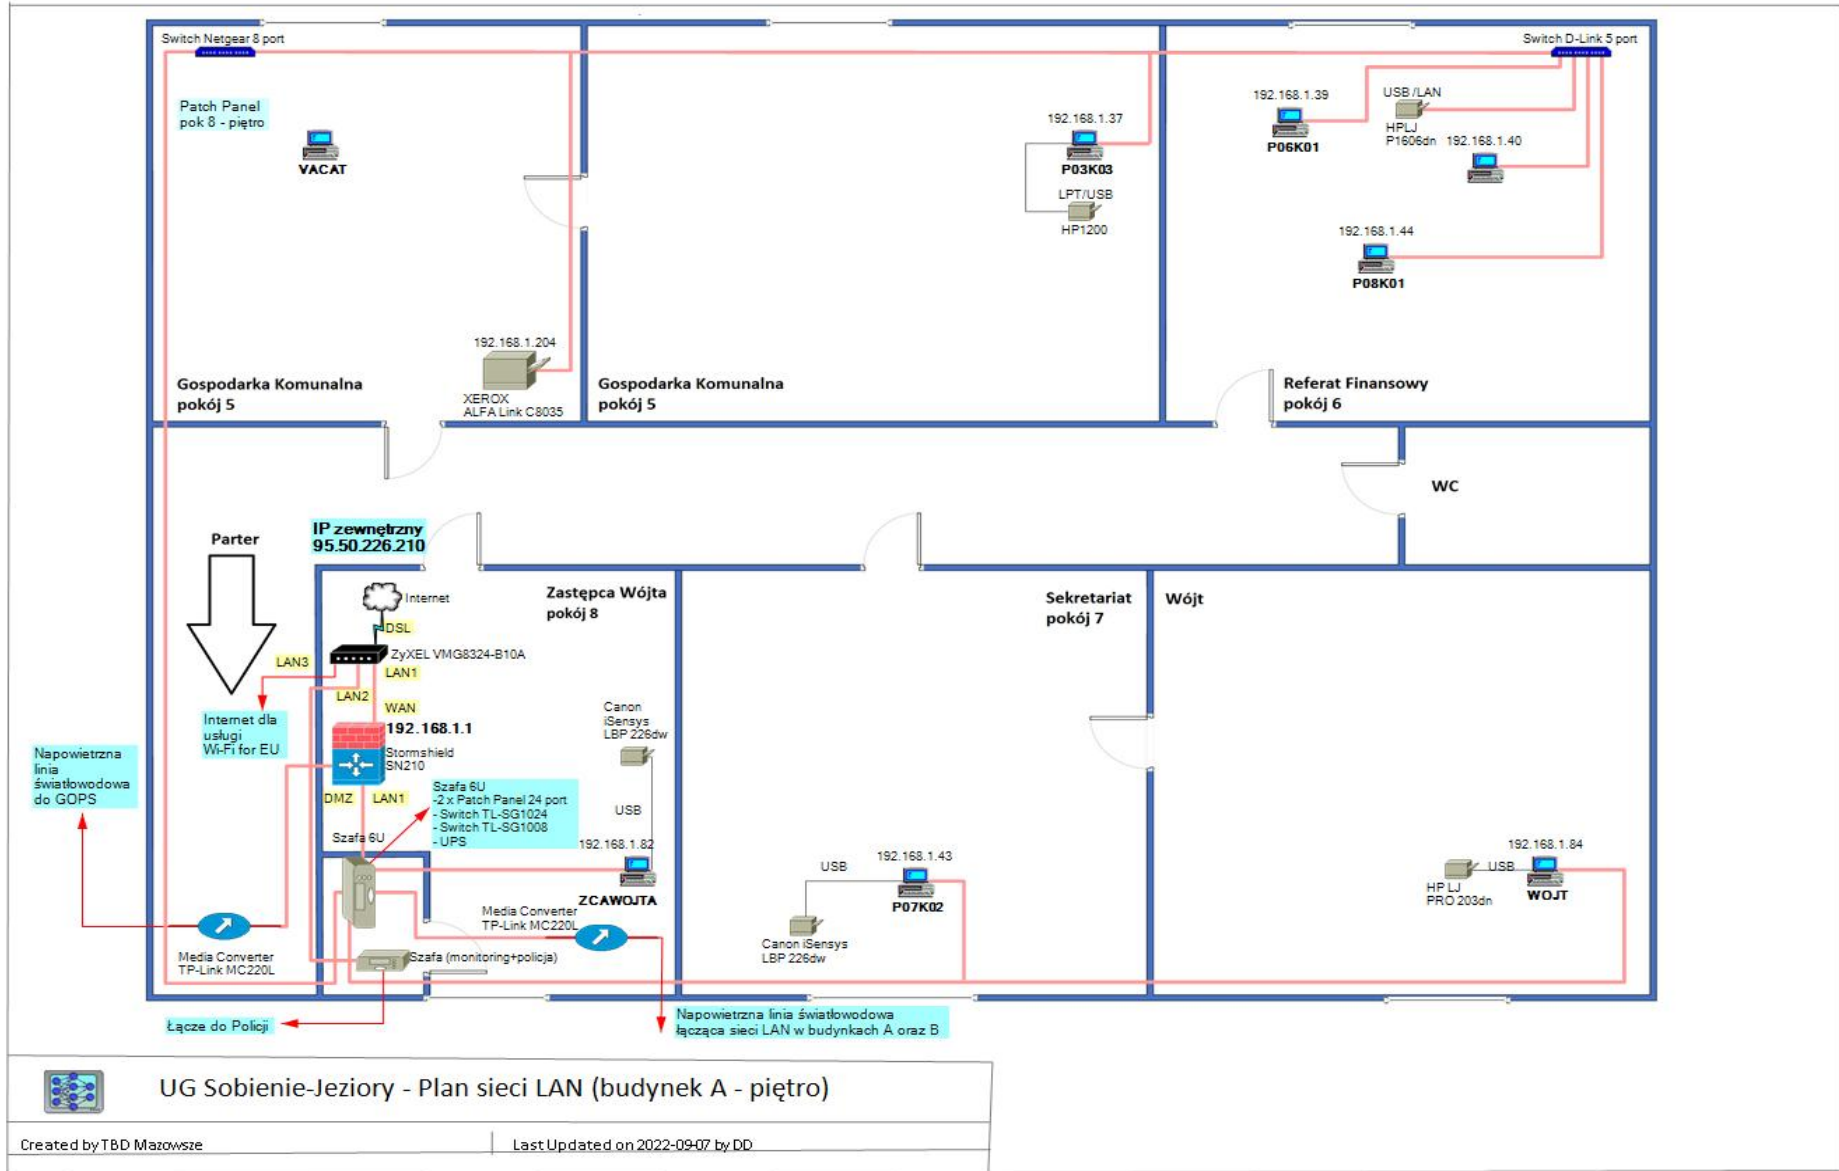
Switch Netgear 8 port

Switch D-Link 5 port

Patch Panel
pok 8 - piętro

VACAT

192.168.1.37
P03K03
LPT/USB
HP1200

192.168.1.39
P06K01
USB /LAN
HPLJ
P1606dn
192.168.1.40

192.168.1.44
P08K01

192.168.1.204
XEROX
ALFA Link C8035

Gospodarka Komunalna
pokój 5

Gospodarka Komunalna
pokój 5

Referat Finansowy
pokój 6

WC

Parter

IP zewnętrzny
95.50.226.210

Internet
DSL
ZyXEL VMG8324-B10A
LAN3
LAN1
LAN2
WAN
192.168.1.1
Stormshield
SN210
DMZ
LAN1

Internet dla
usługi
Wi-Fi for EU

Napowietrzna
linia
światłowodowa
do GOPS

Zastępca Wójta
pokój 8

Canon
iSensys
LBP 226dw
USB
192.168.1.82
ZCAWOJTA

Szafa 6U
-2 x Patch Panel 24 port
- Switch TL-SG1024
- Switch TL-SG1008
- UPS

Szafa 6U

Media Converter
TP-Link MC220L

Media Converter
TP-Link MC220L

Szafa (monitoring+policja)

Łącze do Policji

Sekretariat
pokój 7

USB
192.168.1.43
P07K02
Canon iSensys
LBP 226dw

Wójt

192.168.1.84
USB
HP LJ
PRO 203dn
WOJT

Napowietrzna linia światłowodowa
łącząca sieci LAN w budynkach A oraz B

UG Sobienie-Jeziory - Plan sieci LAN (budynek A - piętro)

Created by TBD Mazowsze
Last Updated on 2022-09-07 by DD